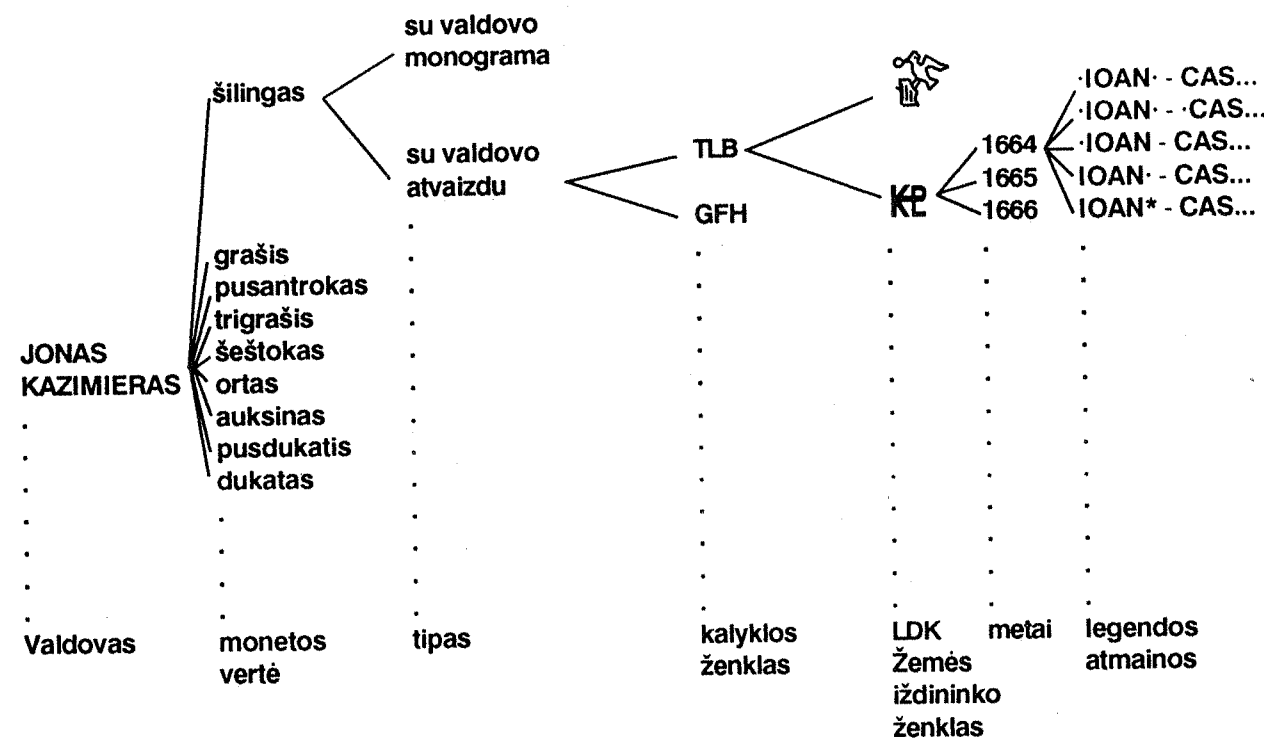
JONAS KAZIMIERAS

šilingas

grašis
pusantrokas
trigrašis
šeštokas
ortas
auksinas
pusdukatis
dukatas

su valdovo monograma

su valdovo atvaizdu

TLB

GFH

KP

1664
1665
1666

·IOAN· - CAS...
·IOAN· - ·CAS...
·IOAN - CAS...
IOAN· - CAS...
IOAN* - CAS...

Valdovas

monetos vertė

tipas

kalyklos ženklas

LDK Žemės iždininko ženklas

metai

legendos atmainos